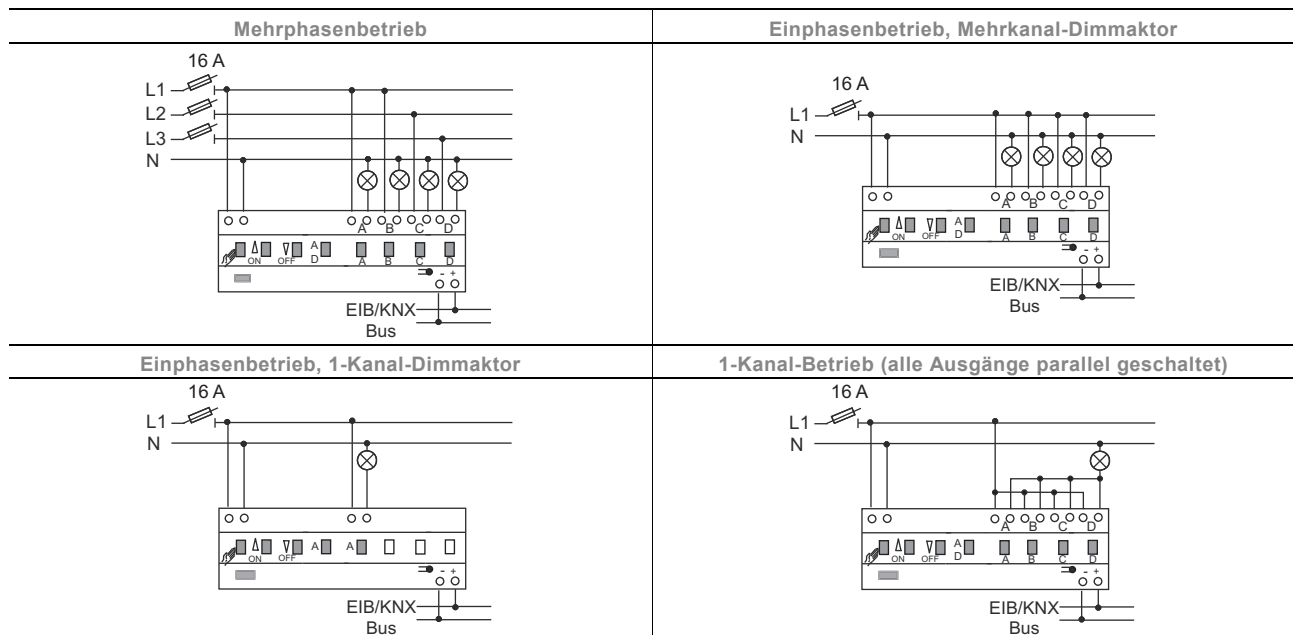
| Mehrphasenbetrieb | Einphasenbetrieb, Mehrkanal-Dimmaktor |
|---|---|
| 16 A L1 L2 L3 N A B C D ON OFF A D A B C D - + EIB/KNX Bus | 16 A L1 N A B C D ON OFF A D A B C D - + EIB/KNX Bus |
| **Einphasenbetrieb, 1-Kanal-Dimmaktor** | **1-Kanal-Betrieb (alle Ausgänge parallel geschaltet)** |
| 16 A L1 N ON OFF A A - + EIB/KNX Bus | 16 A L1 N A B C D ON OFF A D A B C D - + EIB/KNX Bus |